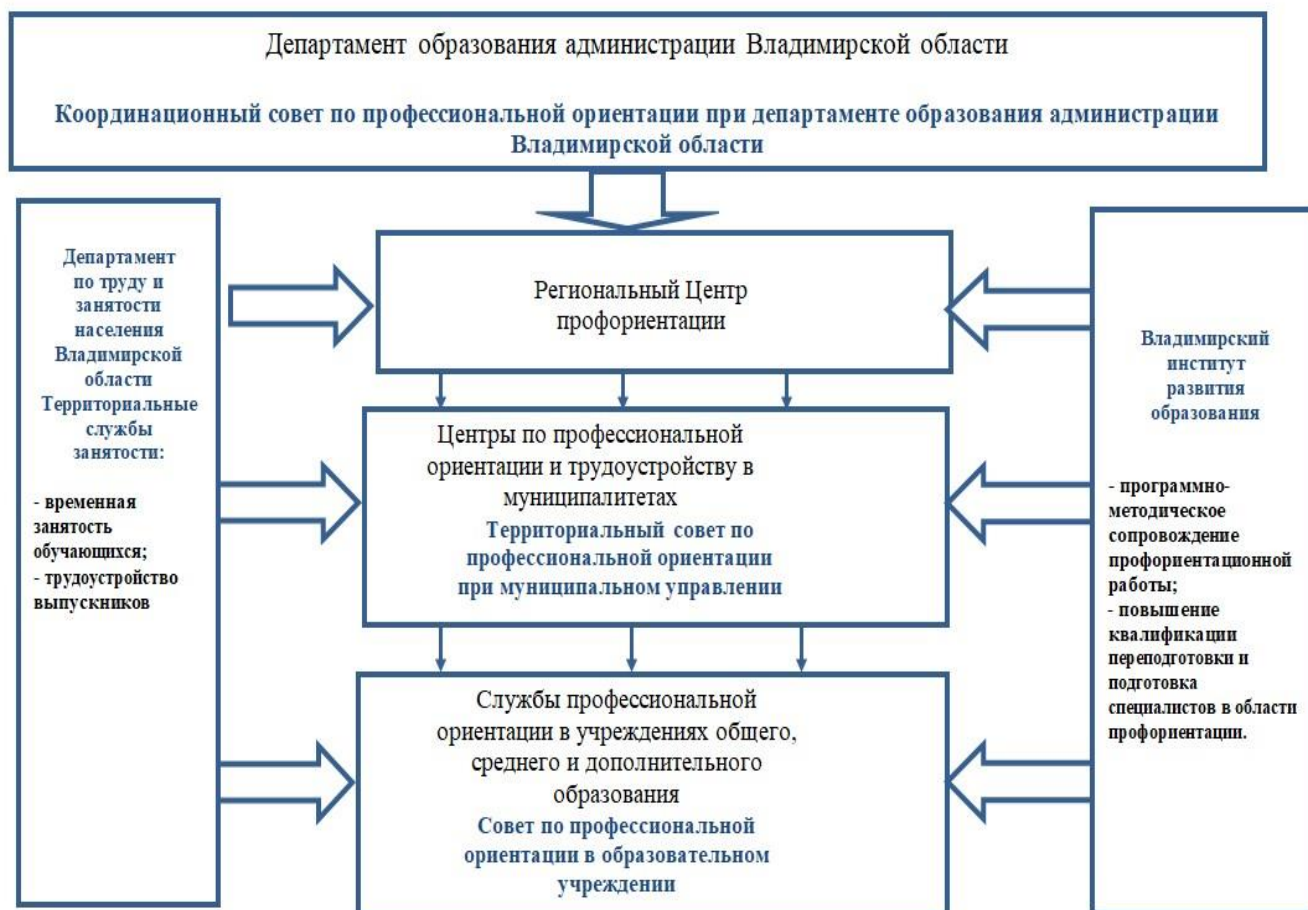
Департамент образования администрации Владимирской области

Координационный совет по профессиональной ориентации при департаменте образования администрации Владимирской области

Департамент по труду и занятости населения Владимирской области Территориальные службы занятости:

- временная занятость обучающихся;
- трудоустройство выпускников

Региональный Центр профориентации

Центры по профессиональной ориентации и трудоустройству в муниципалитетах

Территориальный совет по профессиональной ориентации при муниципальном управлении

Службы профессиональной ориентации в учреждениях общего, среднего и дополнительного образования

Совет по профессиональной ориентации в образовательном учреждении

Владимирский институт развития образования

- программно-методическое сопровождение профориентационной работы;
- повышение квалификации переподготовки и подготовка специалистов в области профориентации.